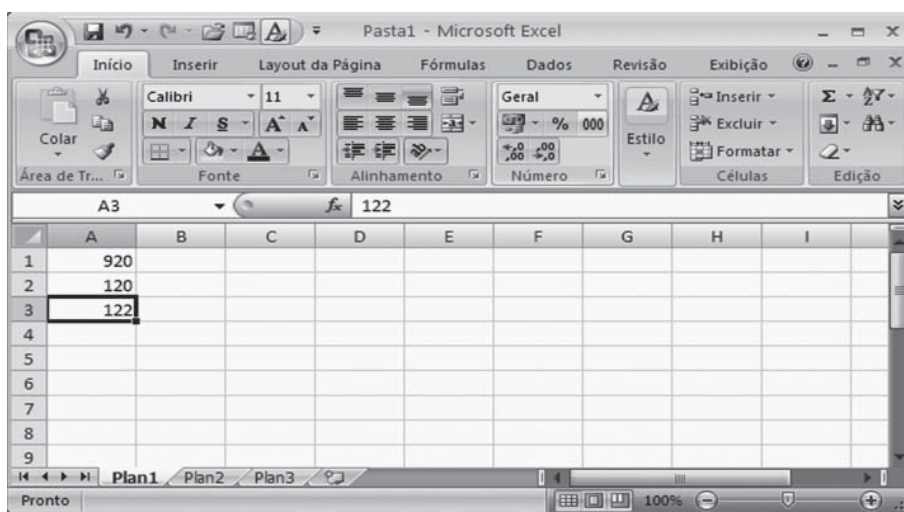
Pasta1 - Microsoft Excel

Início Inserir Layout da Página Fórmulas Dados Revisão Exibição

Colar
Área de Tr...
Calibri 11
N I S
Fonte
Alinhamento
Geral
% 000
Número
Estilo
Inserir
Excluir
Formatar
Células
Edição

A3 $f_x$ 122

| | A | B | C | D | E | F | G | H | I |
|---|---|---|---|---|---|---|---|---|---|
| 1 | 920 | | | | | | | | |
| 2 | 120 | | | | | | | | |
| 3 | 122 | | | | | | | | |
| 4 | | | | | | | | | |
| 5 | | | | | | | | | |
| 6 | | | | | | | | | |
| 7 | | | | | | | | | |
| 8 | | | | | | | | | |
| 9 | | | | | | | | | |

Plan1 Plan2 Plan3

Pronto 100%